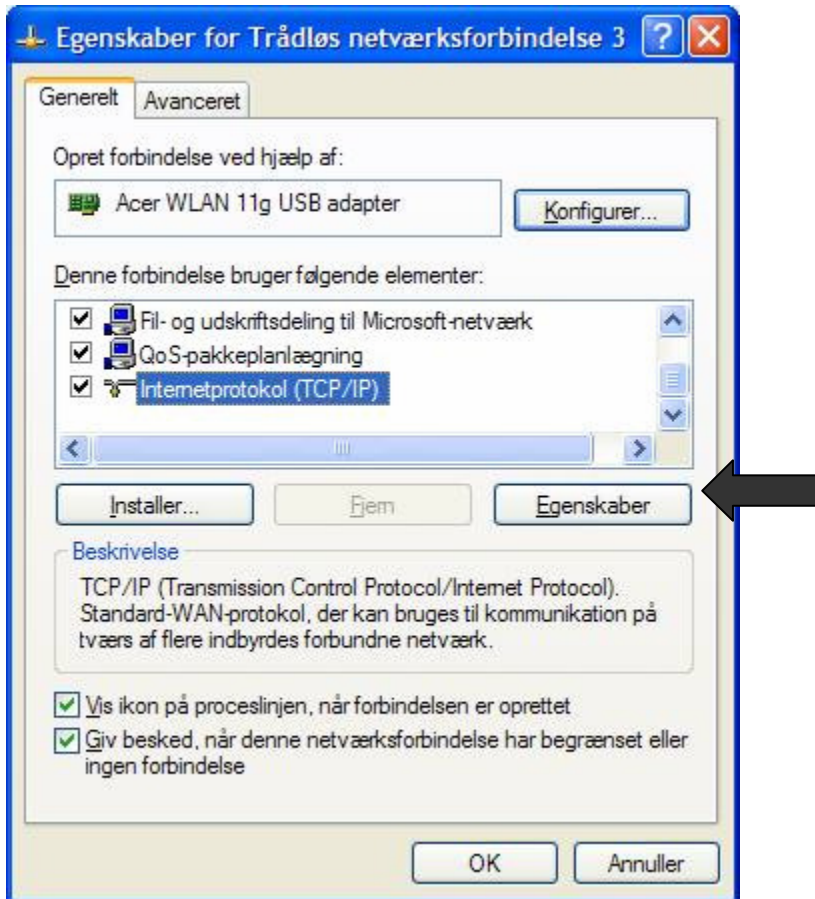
Egenskaber for Trådløs netværksforbindelse 3

Generelt | Avanceret

Opret forbindelse ved hjælp af:

Acer WLAN 11g USB adapter

Konfigurer...

Denne forbindelse bruger følgende elementer:

Fil- og udskriftsdeling til Microsoft-netværk
QoS-pakkeplanlægning
Internetprotokol (TCP/IP)

Installer... | Fjern | Egenskaber

Beskrivelse
TCP/IP (Transmission Control Protocol/Internet Protocol). Standard-WAN-protokol, der kan bruges til kommunikation på tværs af flere indbyrdes forbundne netværk.

Vis ikon på proceslinjen, når forbindelsen er oprettet
Giv besked, når denne netværksforbindelse har begrænset eller ingen forbindelse

OK | Annuller